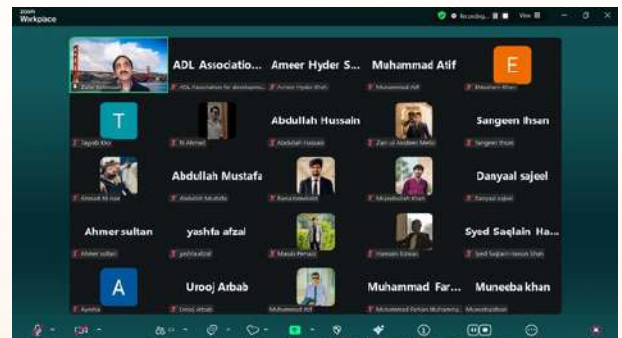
zoom Workplace

Recording... View

Zafar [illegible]

ADL Associatio...
ADL Association for developme...

Ameer Hyder S...
Ameer Hyder Shah

Muhammad Atif
Muhammad Atif

E
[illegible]

T
Tayyab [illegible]

N Ahmed

Abdullah Hussain
Abdullah Hussain

Zain ul Aabdeen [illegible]

Sangeen Ihsen
Sangeen Ihsen

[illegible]

Abdullah Mustafa
Abdullah Mustafa

Rana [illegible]

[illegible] Khan

Danyaal sajeel
Danyaal sajeel

Ahmer sultan
Ahmer sultan

yashfa afzal
yashfa afzal

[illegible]

Hamdan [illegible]

Syed Saqlain Ha...
Syed Saqlain Hassan Shah

A
Ayesha

Urooj Arbab
Urooj Arbab

Muhammad Atif

Muhammad Far...
Muhammad Farhan Muhamma...

Muneeba khan
Muneebakhan